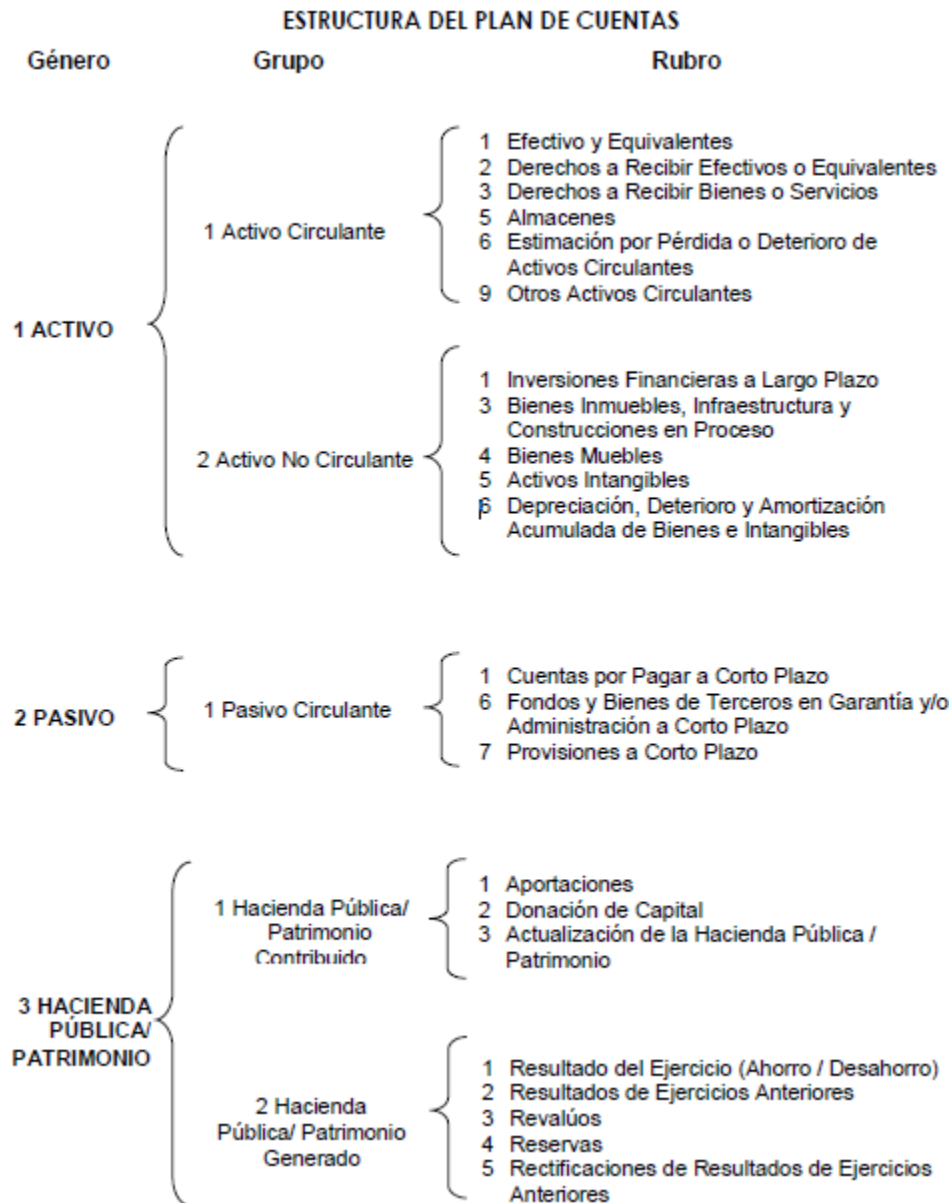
ESTRUCTURA DEL PLAN DE CUENTAS

Género

Grupo

Rubro

1 ACTIVO

1 Activo Circulante

1 Efectivo y Equivalentes
2 Derechos a Recibir Efectivos o Equivalentes
3 Derechos a Recibir Bienes o Servicios
5 Almacenes
6 Estimación por Pérdida o Deterioro de Activos Circulantes
9 Otros Activos Circulantes

2 Activo No Circulante

1 Inversiones Financieras a Largo Plazo
3 Bienes Inmuebles, Infraestructura y Construcciones en Proceso
4 Bienes Muebles
5 Activos Intangibles
6 Depreciación, Deterioro y Amortización Acumulada de Bienes e Intangibles

2 PASIVO

1 Pasivo Circulante

1 Cuentas por Pagar a Corto Plazo
6 Fondos y Bienes de Terceros en Garantía y/o Administración a Corto Plazo
7 Provisiones a Corto Plazo

3 HACIENDA PÚBLICA/ PATRIMONIO

1 Hacienda Pública/ Patrimonio Contribuido

1 Aportaciones
2 Donación de Capital
3 Actualización de la Hacienda Pública / Patrimonio

2 Hacienda Pública/ Patrimonio Generado

1 Resultado del Ejercicio (Ahorro / Desahorro)
2 Resultados de Ejercicios Anteriores
3 Revalúos
4 Reservas
5 Rectificaciones de Resultados de Ejercicios Anteriores